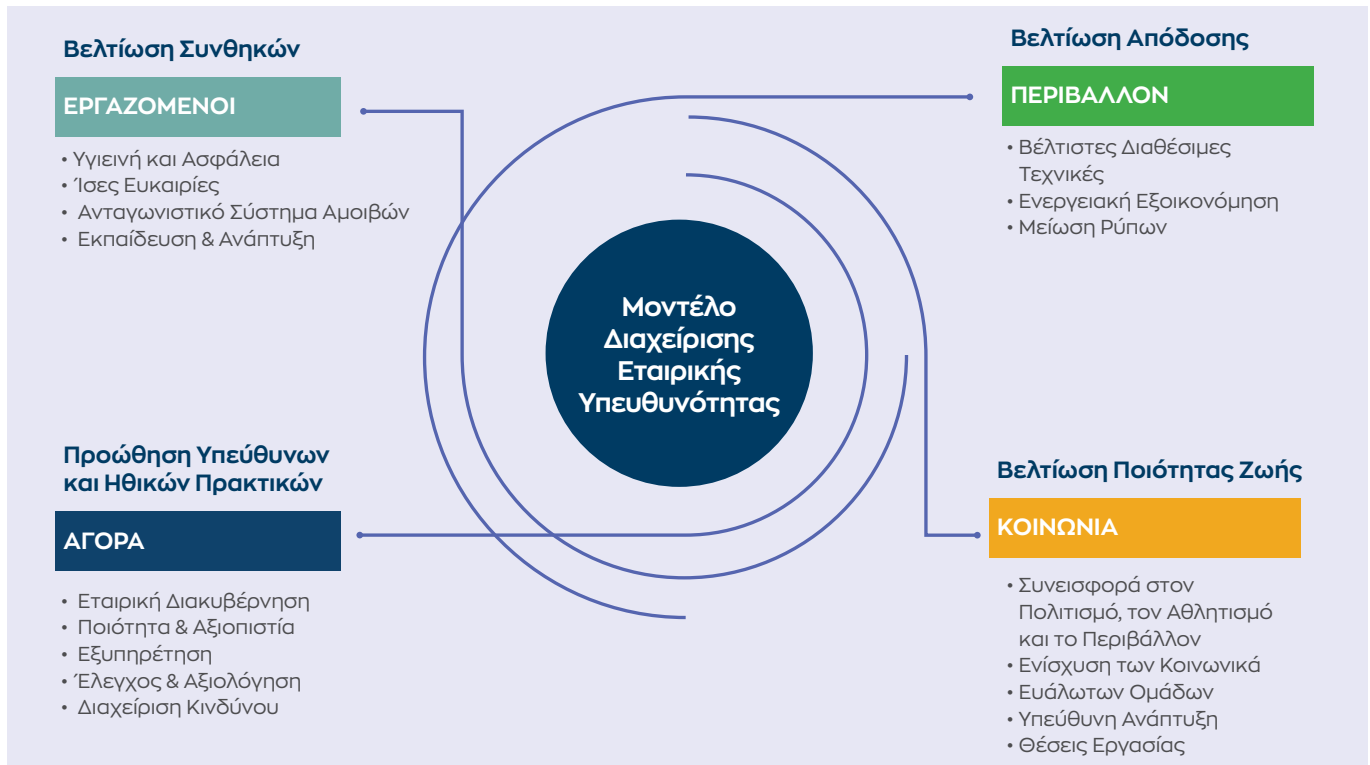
Βελτίωση Συνθηκών

ΕΡΓΑΖΟΜΕΝΟΙ

• Υγιεινή και Ασφάλεια
• Ίσες Ευκαιρίες
• Ανταγωνιστικό Σύστημα Αμοιβών
• Εκπαίδευση & Ανάπτυξη

Βελτίωση Απόδοσης

ΠΕΡΙΒΑΛΛΟΝ

• Βέλτιστες Διαθέσιμες Τεχνικές
• Ενεργειακή Εξοικονόμηση
• Μείωση Ρύπων

Μοντέλο Διαχείρισης Εταιρικής Υπευθυνότητας

Προώθηση Υπεύθυνων και Ηθικών Πρακτικών

ΑΓΟΡΑ

• Εταιρική Διακυβέρνηση
• Ποιότητα & Αξιοπιστία
• Εξυπηρέτηση
• Έλεγχος & Αξιολόγηση
• Διαχείριση Κινδύνου

Βελτίωση Ποιότητας Ζωής

ΚΟΙΝΩΝΙΑ

• Συνεισφορά στον Πολιτισμό, τον Αθλητισμό και το Περιβάλλον
• Ενίσχυση των Κοινωνικά
• Ευάλωτων Ομάδων
• Υπεύθυνη Ανάπτυξη
• Θέσεις Εργασίας